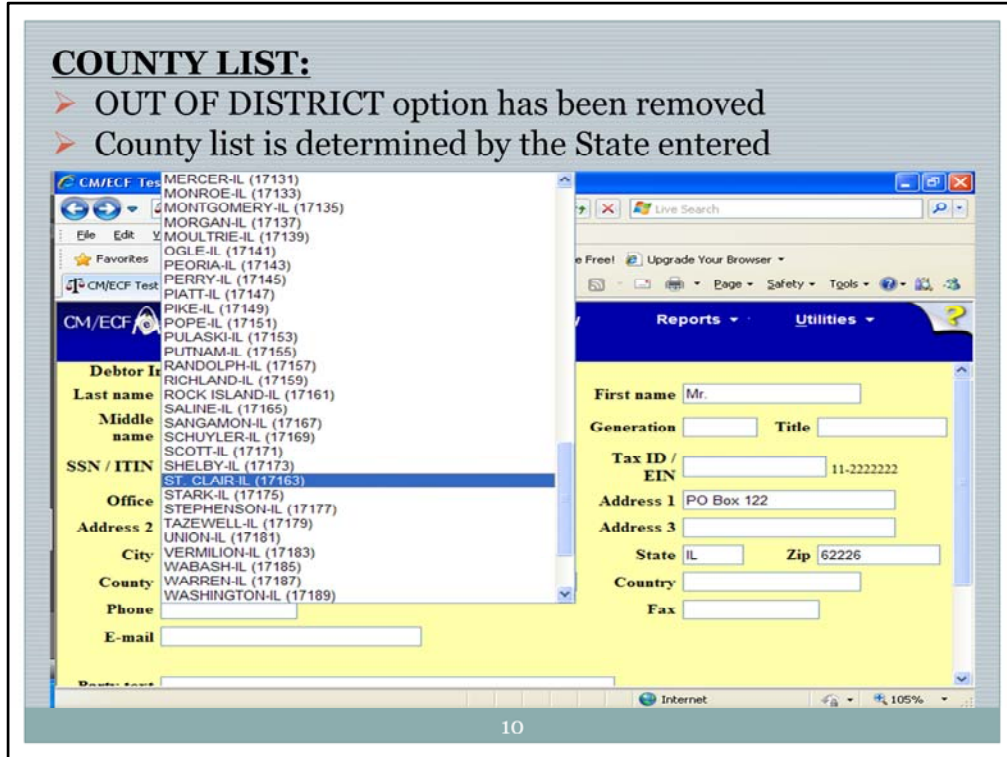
**COUNTY LIST:**

➢ OUT OF DISTRICT option has been removed
➢ County list is determined by the State entered

CM/ECF Tes
MERCER-IL (17131)
MONROE-IL (17133)
MONTGOMERY-IL (17135)
MORGAN-IL (17137)
MOULTRIE-IL (17139)
OGLE-IL (17141)
PEORIA-IL (17143)
PERRY-IL (17145)
PIATT-IL (17147)
PIKE-IL (17149)
POPE-IL (17151)
PULASKI-IL (17153)
PUTNAM-IL (17155)
RANDOLPH-IL (17157)
RICHLAND-IL (17159)
ROCK ISLAND-IL (17161)
SALINE-IL (17165)
SANGAMON-IL (17167)
SCHUYLER-IL (17169)
SCOTT-IL (17171)
SHELBY-IL (17173)
ST. CLAIR-IL (17163)
STARK-IL (17175)
STEPHENSON-IL (17177)
TAZEWELL-IL (17179)
UNION-IL (17181)
VERMILION-IL (17183)
WABASH-IL (17185)
WARREN-IL (17187)
WASHINGTON-IL (17189)

Live Search
File Edit
Favorites
e Free! Upgrade Your Browser
CM/ECF Test
Page Safety Tools
CM/ECF
Reports Utilities

Debtor In
Last name
Middle name
SSN / ITIN
Office
Address 2
City
County
Phone
E-mail

First name Mr.
Generation
Title
Tax ID / EIN
11-2222222
Address 1 PO Box 122
Address 3
State IL
Zip 62226
Country
Fax

Internet
105%

10